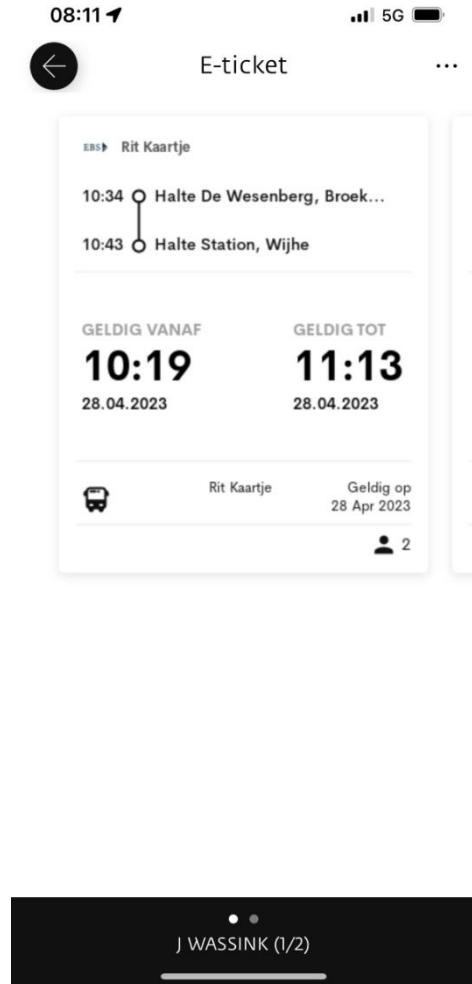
08:11

5G

E-ticket

...

EBS Rit Kaartje

10:34 Halte De Wesenberg, Broek...

10:43 Halte Station, Wijhe

GELDIG VANAF
10:19
28.04.2023

GELDIG TOT
11:13
28.04.2023

Rit Kaartje

Geldig op
28 Apr 2023

2

J WASSINK (1/2)